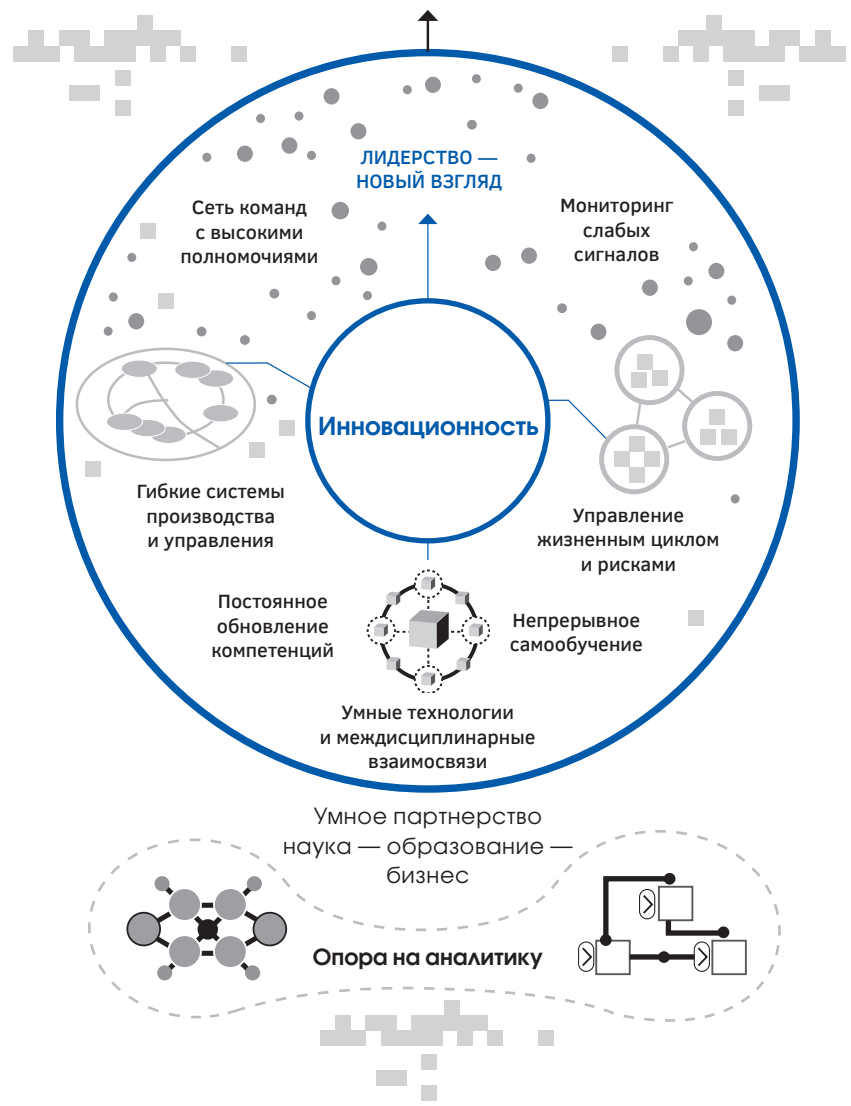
ЛИДЕРСТВО — НОВЫЙ ВЗГЛЯД

Сеть команд с высокими полномочиями

Мониторинг слабых сигналов

Инновационность

Гибкие системы производства и управления

Управление жизненным циклом и рисками

Постоянное обновление компетенций

Непрерывное самообучение

Умные технологии и междисциплинарные взаимосвязи

Умное партнерство наука — образование — бизнес

Опора на аналитику